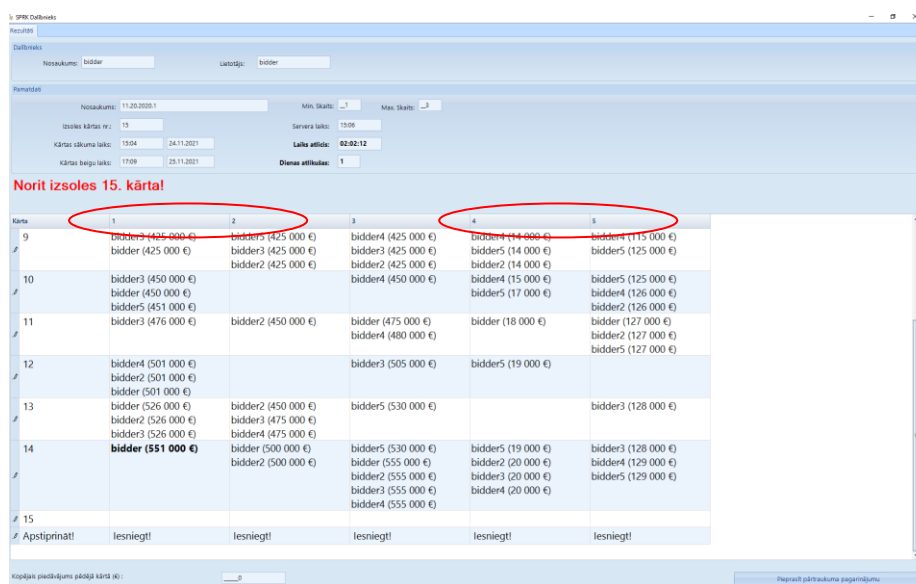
SPRK Dalībnieks

Rezultāti

Dalībnieks

Nosaukums: bidder

Lietotājs: bidder

Pamatdati

Nosaukums: 11.20.2020.1

Min. Skaits: 1

Max. Skaits: 3

Izsoles kārtas nr.: 15

Servera laiks: 15:06

Kārtas sākuma laiks: 15:04 24.11.2021

Laiks atlicis: 02:02:12

Kārtas beigu laiks: 17:09 25.11.2021

Dienas atlikušas: 1

Norit izsoles 15. kārta!

| Kārta | 1 | 2 | 3 | 4 | 5 |
|---|---|---|---|---|---|
| 9 | bidder3 (425 000 €) bidder (425 000 €) | bidder5 (425 000 €) bidder3 (425 000 €) bidder2 (425 000 €) | bidder4 (425 000 €) bidder3 (425 000 €) bidder2 (425 000 €) | bidder4 (14 000 €) bidder5 (14 000 €) bidder2 (14 000 €) | bidder4 (115 000 €) bidder5 (125 000 €) |
| 10 | bidder3 (450 000 €) bidder (450 000 €) bidder5 (451 000 €) | | bidder4 (450 000 €) | bidder4 (15 000 €) bidder5 (17 000 €) | bidder5 (125 000 €) bidder4 (126 000 €) bidder2 (126 000 €) |
| 11 | bidder3 (476 000 €) | bidder2 (450 000 €) | bidder (475 000 €) bidder4 (480 000 €) | bidder (18 000 €) | bidder (127 000 €) bidder2 (127 000 €) bidder5 (127 000 €) |
| 12 | bidder4 (501 000 €) bidder2 (501 000 €) bidder (501 000 €) | | bidder3 (505 000 €) | bidder5 (19 000 €) | |
| 13 | bidder (526 000 €) bidder2 (526 000 €) bidder3 (526 000 €) | bidder2 (450 000 €) bidder3 (475 000 €) bidder4 (475 000 €) | bidder5 (530 000 €) | | bidder3 (128 000 €) |
| 14 | **bidder (551 000 €)** | bidder (500 000 €) bidder2 (500 000 €) | bidder5 (530 000 €) bidder (555 000 €) bidder2 (555 000 €) bidder3 (555 000 €) bidder4 (555 000 €) | bidder5 (19 000 €) bidder2 (20 000 €) bidder3 (20 000 €) bidder4 (20 000 €) | bidder3 (128 000 €) bidder4 (129 000 €) bidder5 (129 000 €) |
| 15 | | | | | |
| Apstiprināt! | Iesniegt! | Iesniegt! | Iesniegt! | Iesniegt! | Iesniegt! |

Kopējais piedāvājums pēdējā kārtā (€): 0

Pieprasīt pārtraukuma pagarinājumu